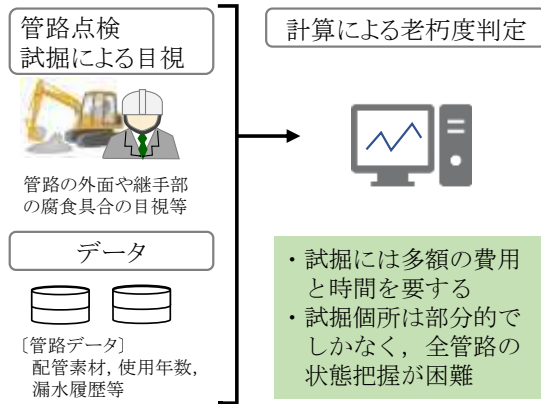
管路点検
試掘による目視

管路の外面や継手部の腐食具合の目視等

データ

〔管路データ〕
配管素材, 使用年数, 漏水履歴等

計算による老朽度判定

・試掘には多額の費用と時間を要する
・試掘個所は部分的でしかなく，全管路の状態把握が困難